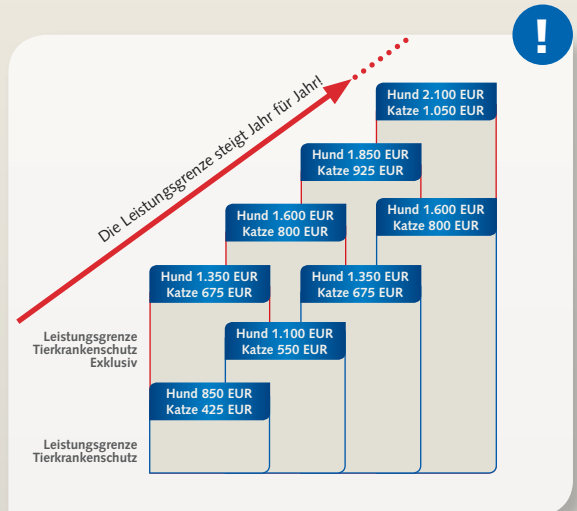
!

Die Leistungsgrenze steigt Jahr für Jahr!

Hund 2.100 EUR
Katze 1.050 EUR

Hund 1.850 EUR
Katze 925 EUR

Hund 1.600 EUR
Katze 800 EUR

Hund 1.600 EUR
Katze 800 EUR

Hund 1.350 EUR
Katze 675 EUR

Hund 1.350 EUR
Katze 675 EUR

Leistungsgrenze
Tierkrankenschutz
Exklusiv

Hund 1.100 EUR
Katze 550 EUR

Hund 850 EUR
Katze 425 EUR

Leistungsgrenze
Tierkrankenschutz